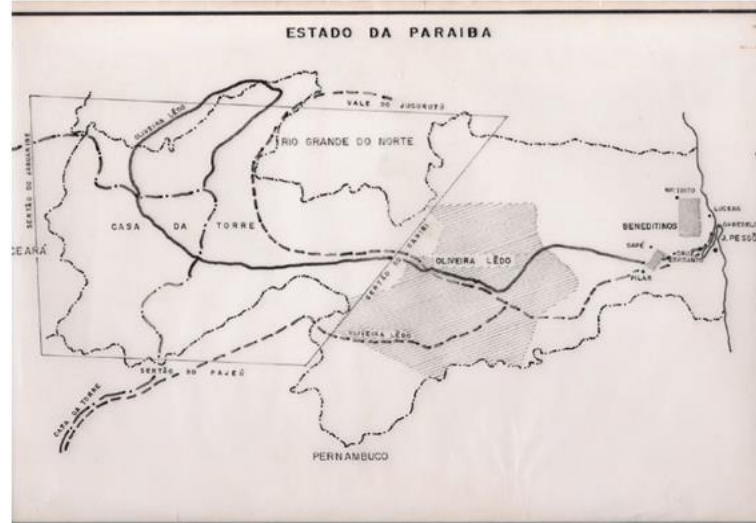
ESTADO DA PARAIBA

VALE DO JUGURUTÚ

OLIVEIRA LÊDO

SERTÃO DO JAGUARIBE

RIO GRANDE DO NORTE

CASA DA TORRE

CEARÁ

SERTÃO DO CARIRI

OLIVEIRA LÊDO

BENEDITINOS

MATOITO

LUCENA

CABEDELO

J. PESSÔ

CAFÉ

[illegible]

PILAR

OLIVEIRA LÊDO

SERTÃO DO PAJEÚ

CASA DA TORRE

PERNAMBUCO